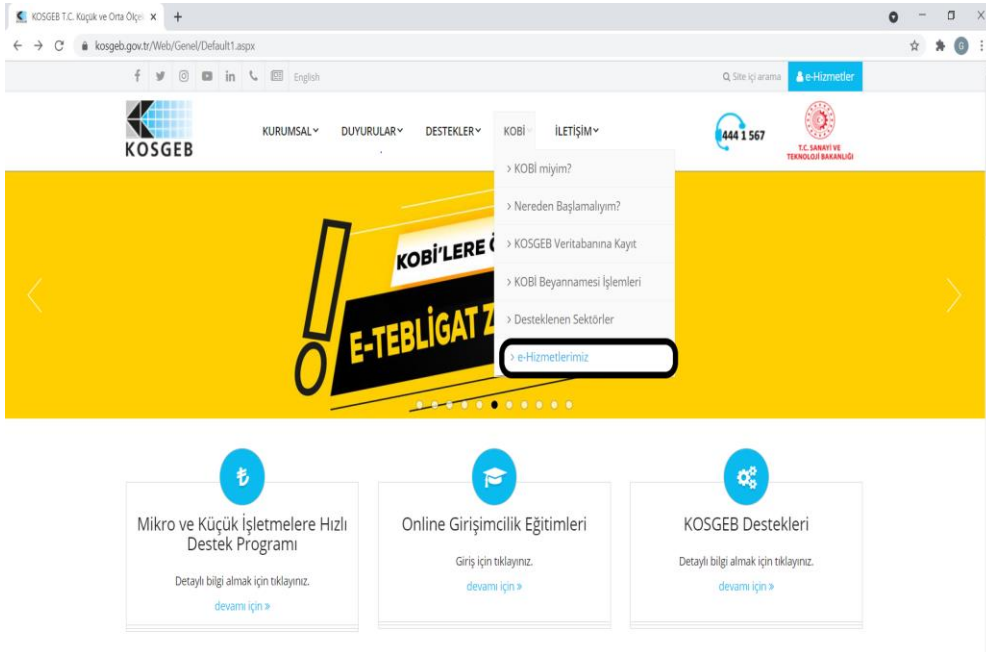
KOSGEB T.C. Küçük ve Orta Ölçe ×
+
kosgeb.gov.tr/Web/Genel/Default1.aspx

English

Site içi arama
e-Hizmetler

KOSGEB

KURUMSAL
DUYURULAR
DESTEKLER
KOBİ
İLETİŞİM

444 1 567

T.C. SANAYİ VE TEKNOLOJİ BAKANLIĞI

> KOBİ miyim?
> Nereden Başlamalıyım?
> KOSGEB Veritabanına Kayıt
> KOBİ Beyannamesi İşlemleri
> Desteklenen Sektörler
> e-Hizmetlerimiz

KOBİ'LERE Ö
E-TEBLİGAT Z

Mikro ve Küçük İşletmelere Hızlı Destek Programı

Detaylı bilgi almak için tıklayınız.

devamı için »

Online Girişimcilik Eğitimleri

Giriş için tıklayınız.

devamı için »

KOSGEB Destekleri

Detaylı bilgi almak için tıklayınız.

devamı için »